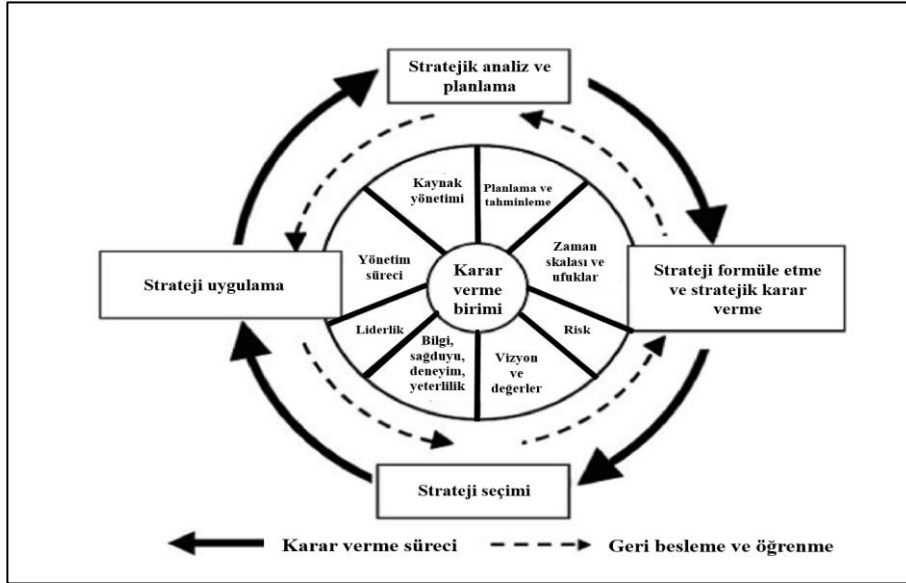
Stratejik analiz ve planlama

Strateji uygulama

Strateji formüle etme ve stratejik karar verme

Strateji seçimi

Kaynak yönetimi

Planlama ve tahminleme

Zaman skalası ve ufuklar

Risk

Vizyon ve değerler

Bilgi, sağduyu, deneyim, yeterlilik

Liderlik

Yönetim süreci

Karar verme birimi

Karar verme süreci

Geri besleme ve öğrenme